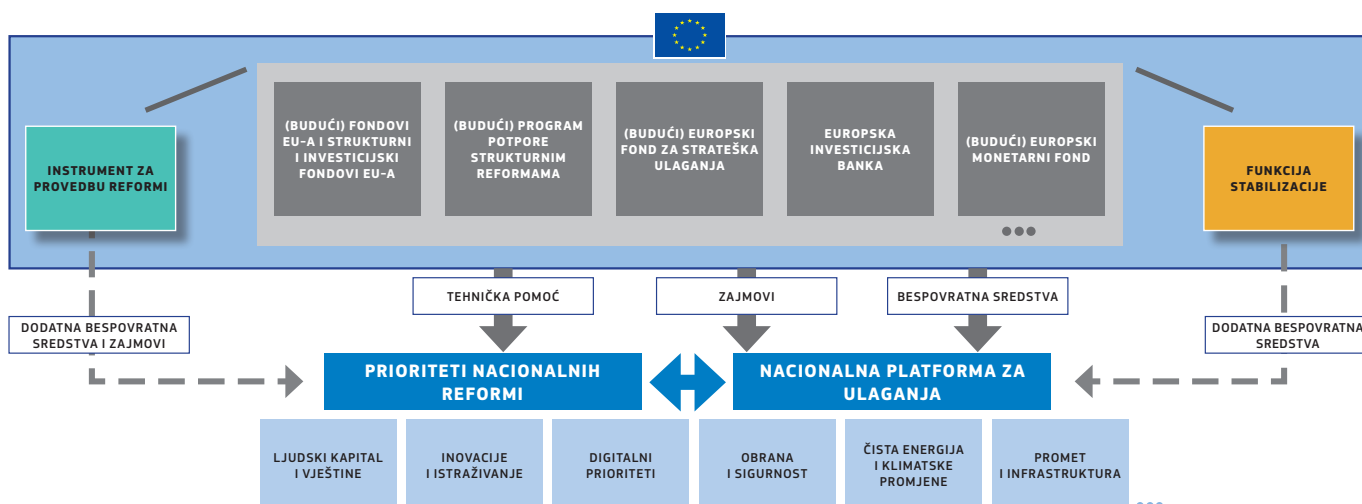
INSTRUMENT ZA PROVEDBU REFORMI

(BUDUĆI) FONDOVI EU-A I STRUKTURNI I INVESTICIJSKI FONDOVI EU-A

(BUDUĆI) PROGRAM POTPORE STRUKTURNIM REFORMAMA

(BUDUĆI) EUROPSKI FOND ZA STRATEŠKA ULAGANJA

EUROPSKA INVESTICIJSKA BANKA

(BUDUĆI) EUROPSKI MONETARNI FOND

FUNKCIJA STABILIZACIJE

TEHNIČKA POMOĆ

ZAJMOVI

BESPOVRATNA SREDSTVA

DODATNA BESPOVRATNA SREDSTVA I ZAJMOVI

DODATNA BESPOVRATNA SREDSTVA

PRIORITETI NACIONALNIH REFORMI

NACIONALNA PLATFORMA ZA ULAGANJA

LJUDSKI KAPITAL I VJEŠTINE

INOVACIJE I ISTRAŽIVANJE

DIGITALNI PRIORITETI

OBRANA I SIGURNOST

ČISTA ENERGIJA I KLIMATSKE PROMJENE

PROMET I INFRASTRUKTURA